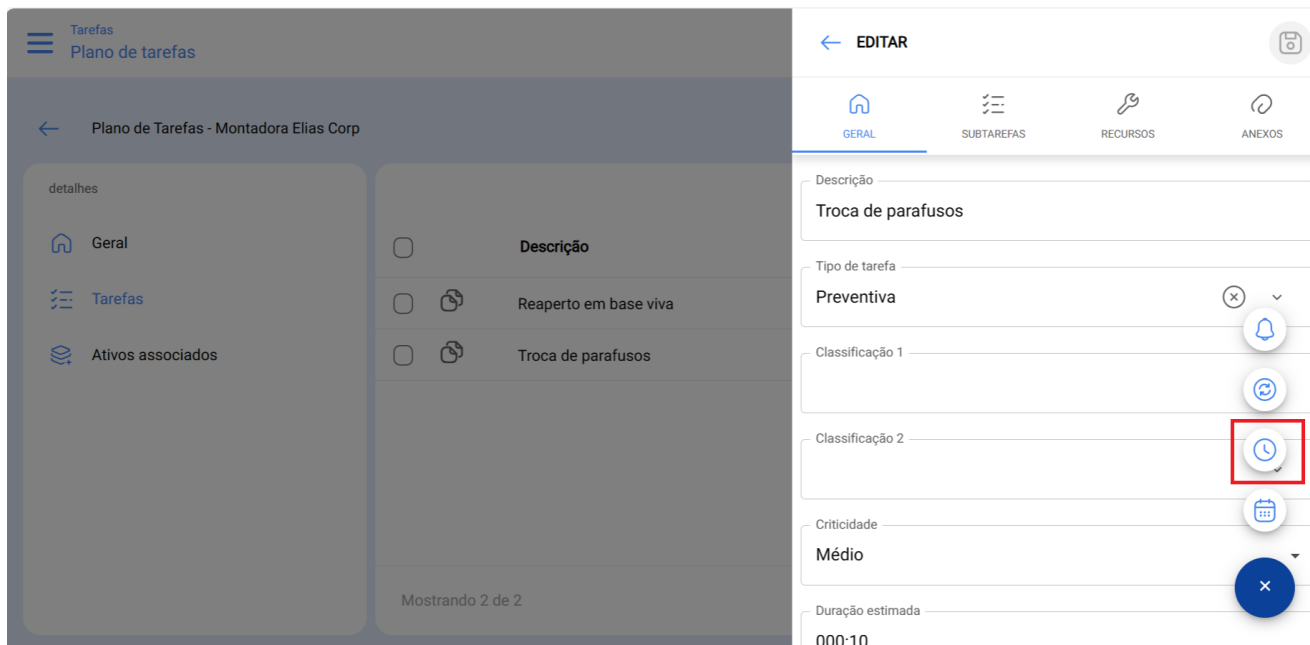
Tarefas
Plano de tarefas

Plano de Tarefas - Montadora Elias Corp

detalhes

Geral

Tarefas

Ativos associados

Descrição

Reaperto em base viva

Troca de parafusos

Mostrando 2 de 2

EDITAR

GERAL

SUBTAREFAS

RECURSOS

ANEXOS

Descrição
Troca de parafusos

Tipo de tarefa
Preventiva

Classificação 1

Classificação 2

Criticidade
Médio

Duração estimada
000:10